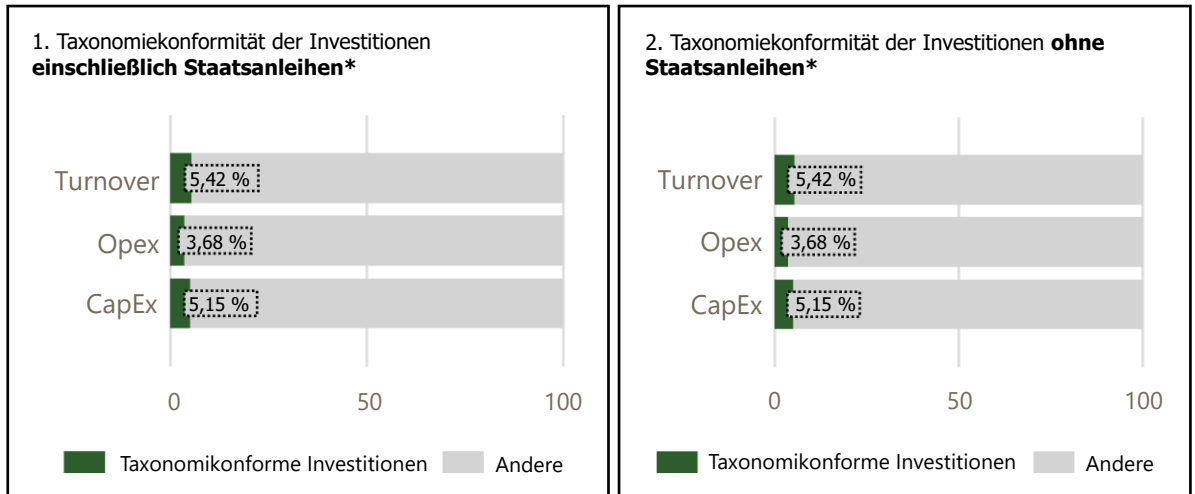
1. Taxonomiekonformität der Investitionen **einschließlich Staatsanleihen***

Turnover 5,42 %
Opex 3,68 %
CapEx 5,15 %

0 50 100

Taxonomikonforme Investitionen Andere

2. Taxonomiekonformität der Investitionen **ohne Staatsanleihen***

Turnover 5,42 %
Opex 3,68 %
CapEx 5,15 %

0 50 100

Taxonomikonforme Investitionen Andere